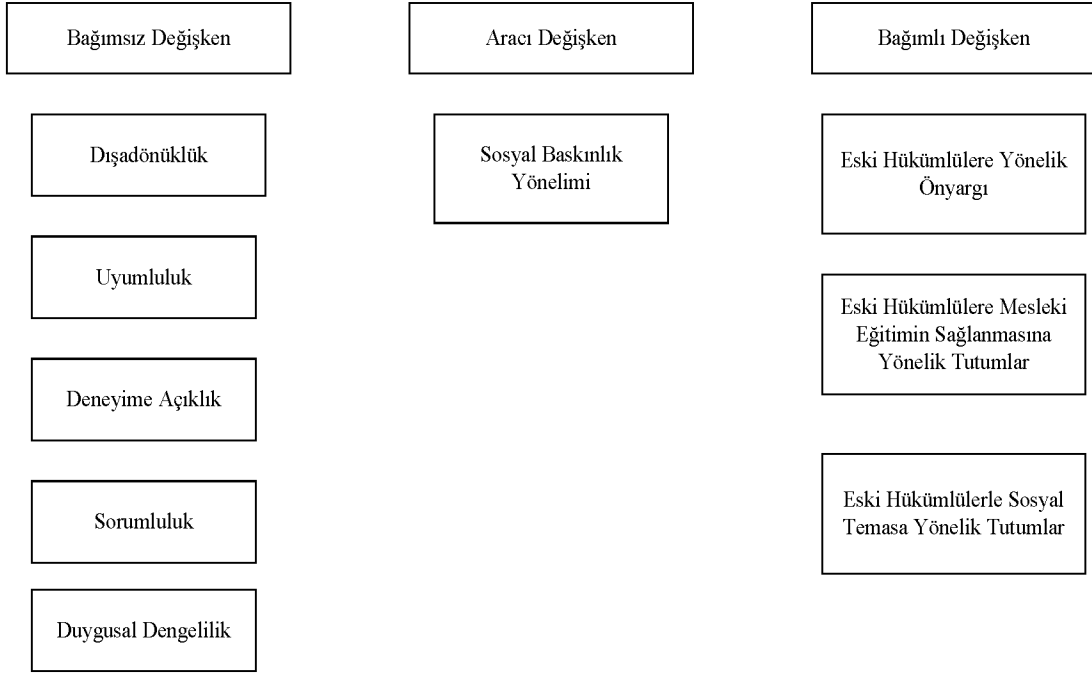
Bağımsız Değişken

Aracı Değişken

Bağımlı Değişken

Dışadönüklük

Uyumluluk

Deneyime Açıklık

Sorumluluk

Duygusal Dengelilik

Sosyal Baskınlık Yönelimi

Eski Hükümlülere Yönelik Önyargı

Eski Hükümlülere Mesleki Eğitimin Sağlanmasına Yönelik Tutumlar

Eski Hükümlülerle Sosyal Temasa Yönelik Tutumlar